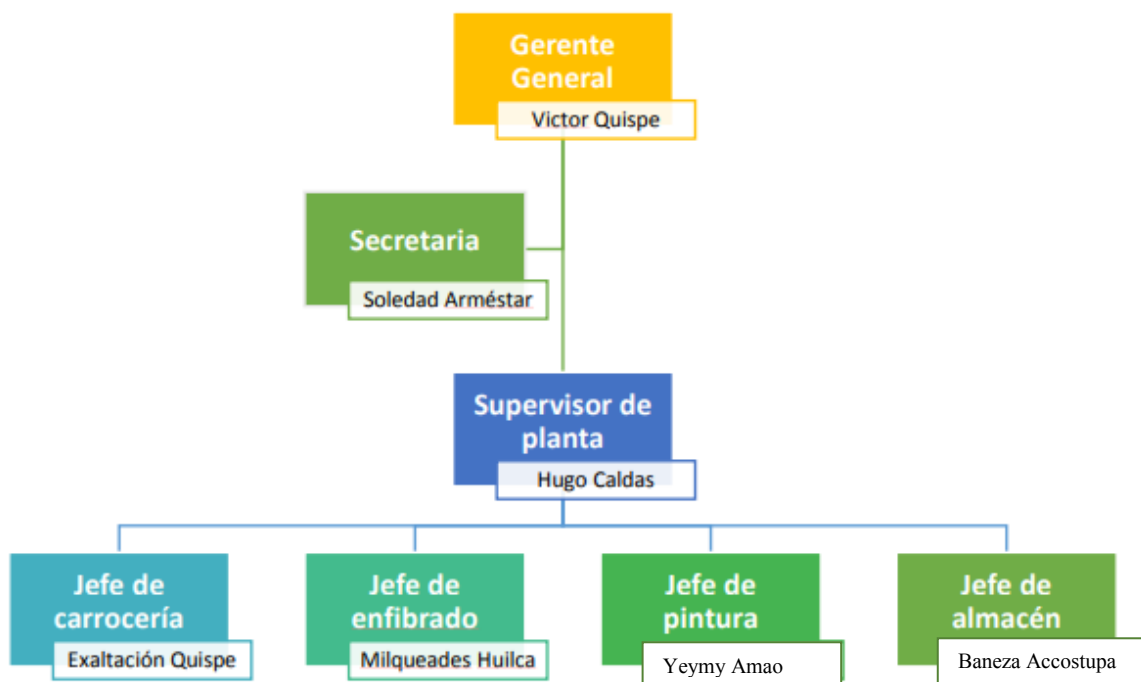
Gerente General
Victor Quispe

Secretaria
Soledad Arméstar

Supervisor de planta
Hugo Caldas

Jefe de carrocería
Exaltación Quispe

Jefe de enfibrado
Milqueades Huilca

Jefe de pintura
Yeymy Amao

Jefe de almacén
Baneza Accostupa